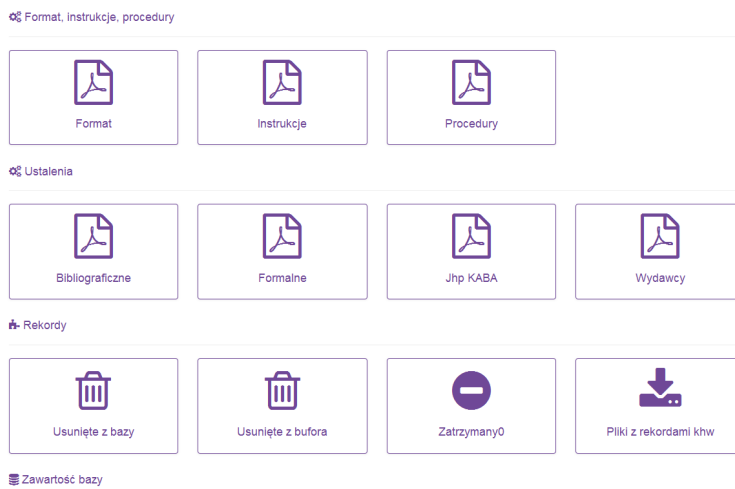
Format, instrukcje, procedury

Format

Instrukcje

Procedury

Ustalenia

Bibliograficzne

Formalne

Jhp KABA

Wydawcy

Rekordy

Usunięte z bazy

Usunięte z bufora

Zatrzymany0

Pliki z rekordami khw

Zawartość bazy